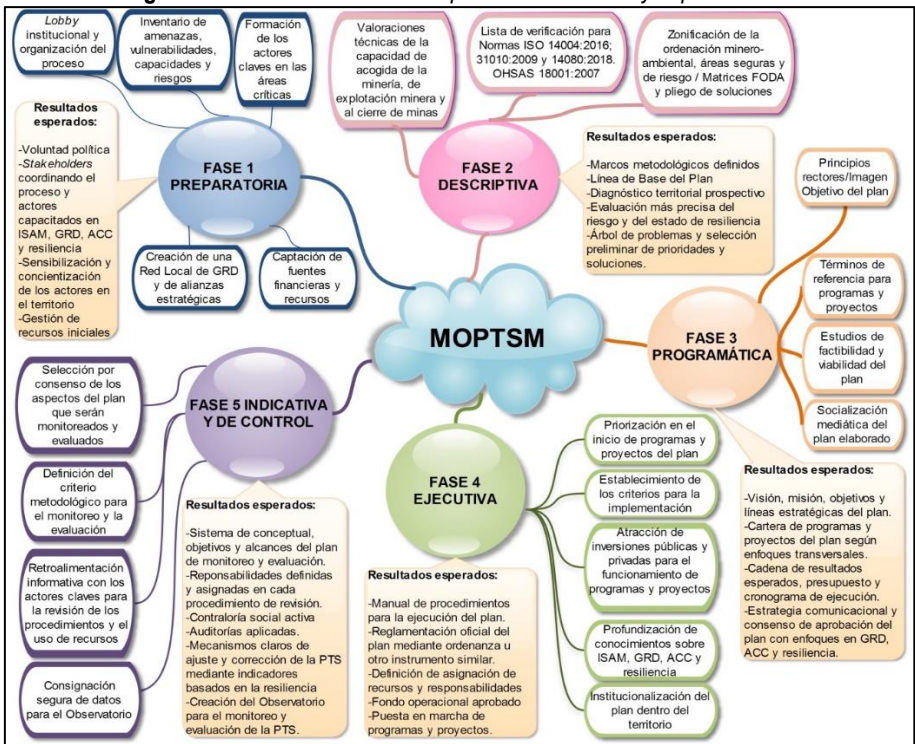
*Lobby* institucional y organización del proceso

Inventario de amenazas, vulnerabilidades, capacidades y riesgos

Formación de los actores claves en las áreas críticas

Resultados esperados:

-Voluntad política
-*Stakeholders* coordinando el proceso y actores capacitados en ISAM, GRD, ACC y resiliencia
-Sensibilización y concientización de los actores en el territorio
-Gestión de recursos iniciales

FASE 1 PREPARATORIA

Creación de una Red Local de GRD y de alianzas estratégicas

Captación de fuentes financieras y recursos

Valoraciones técnicas de la capacidad de acogida de la minería, de explotación minera y al cierre de minas

Lista de verificación para Normas ISO 14004:2016; 31010:2009 y 14080:2018. OHSAS 18001:2007

Zonificación de la ordenación minero-ambiental, áreas seguras y de riesgo / Matrices FODA y pliego de soluciones

FASE 2 DESCRIPTIVA

Resultados esperados:

-Marcos metodológicos definidos
-Línea de Base del Plan
-Diagnóstico territorial prospectivo
-Evaluación más precisa del riesgo y del estado de resiliencia
-Árbol de problemas y selección preliminar de prioridades y soluciones.

MOPTSM

Principios rectores/Imagen Objetivo del plan

Términos de referencia para programas y proyectos

FASE 3 PROGRAMÁTICA

Estudios de factibilidad y viabilidad del plan

Socialización mediática del plan elaborado

Resultados esperados:

-Visión, misión, objetivos y líneas estratégicas del plan.
-Cartera de programas y proyectos del plan según enfoques transversales.
-Cadena de resultados esperados, presupuesto y cronograma de ejecución.
-Estrategia comunicacional y consenso de aprobación del plan con enfoques en GRD, ACC y resiliencia.

Selección por consenso de los aspectos del plan que serán monitoreados y evaluados

FASE 5 INDICATIVA Y DE CONTROL

Definición del criterio metodológico para el monitoreo y la evaluación

Retroalimentación informativa con los actores claves para la revisión de los procedimientos y el uso de recursos

Consignación segura de datos para el Observatorio

Resultados esperados:

-Sistema de conceptual, objetivos y alcances del plan de monitoreo y evaluación.
-Reponsabilidades definidas y asignadas en cada procedimiento de revisión.
-Contraloría social activa
-Auditorías aplicadas.
-Mecanismos claros de ajuste y corrección de la PTS mediante indicadores basados en la resiliencia
-Creación del Observatorio para el monitoreo y evaluación de la PTS.

FASE 4 EJECUTIVA

Resultados esperados:

-Manual de procedimientos para la ejecución del plan.
-Reglamentación oficial del plan mediante ordenanza u otro instrumento similar.
-Definición de asignación de recursos y responsabilidades
-Fondo operacional aprobado
-Puesta en marcha de programas y proyectos.

Priorización en el inicio de programas y proyectos del plan

Establecimiento de los criterios para la implementación

Atracción de inversiones públicas y privadas para el funcionamiento de programas y proyectos

Profundización de conocimientos sobre ISAM, GRD, ACC y resiliencia

Institucionalización del plan dentro del territorio